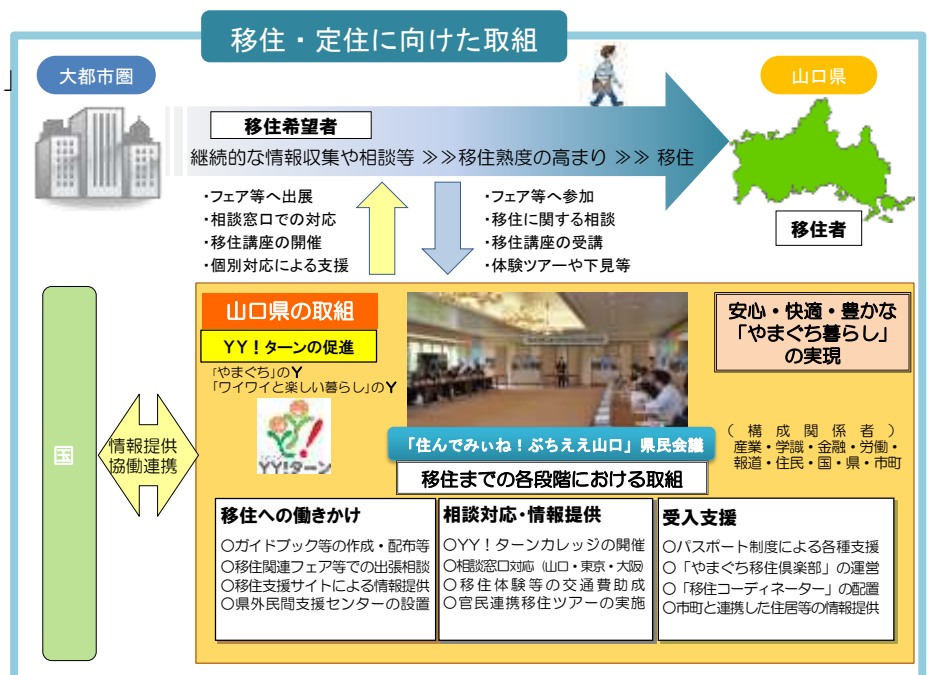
移住・定住に向けた取組

」

大都市圏

山口県

移住希望者

継続的な情報収集や相談等 ≫≫ 移住熱度の高まり ≫≫ 移住

移住者

・フェア等へ出展
・相談窓口での対応
・移住講座の開催
・個別対応による支援

・フェア等へ参加
・移住に関する相談
・移住講座の受講
・体験ツアーや下見等

国

情報提供
協働連携

山口県の取組

YY！ターンの促進

「やまぐち」のY
「ワイワイと楽しい暮らし」のY

YY!ターン

安心・快適・豊かな
「やまぐち暮らし」
の実現

「住んでみぃね！ぶちええ山口」県民会議

（構成関係者）
産業・学識・金融・労働・
報道・住民・国・県・市町

移住までの各段階における取組

移住への働きかけ
○ガイドブック等の作成・配布等
○移住関連フェア等での出張相談
○移住支援サイトによる情報提供
○県外民間支援センターの設置

相談対応・情報提供
○YY！ターンカレッジの開催
○相談窓口対応（山口・東京・大阪）
○移住体験等の交通費助成
○官民連携移住ツアーの実施

受入支援
○パスポート制度による各種支援
○「やまぐち移住倶楽部」の運営
○「移住コーディネーター」の配置
○市町と連携した住居等の情報提供